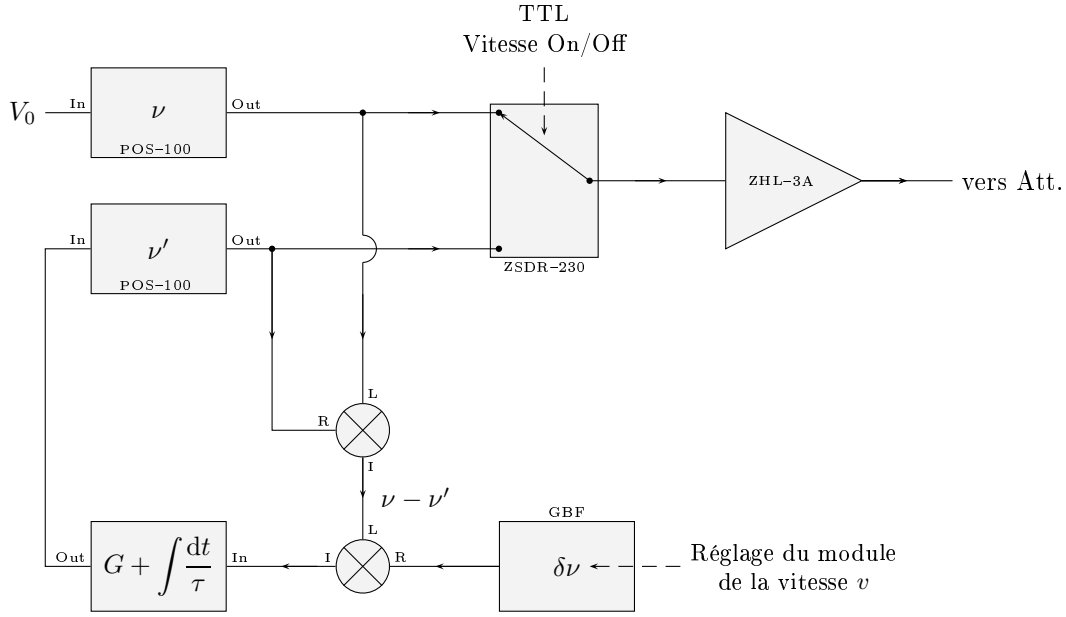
TTL
Vitesse On/Off

$V_0$ In $\nu$ Out
POS-100

In $\nu'$ Out
POS-100

ZSDR-230

ZHL-3A

vers Att.

L
R
I

$\nu - \nu'$

L
I R

GBF

Out $G + \int \frac{\mathrm{d}t}{\tau}$ In

$\delta\nu$

Réglage du module de la vitesse $v$